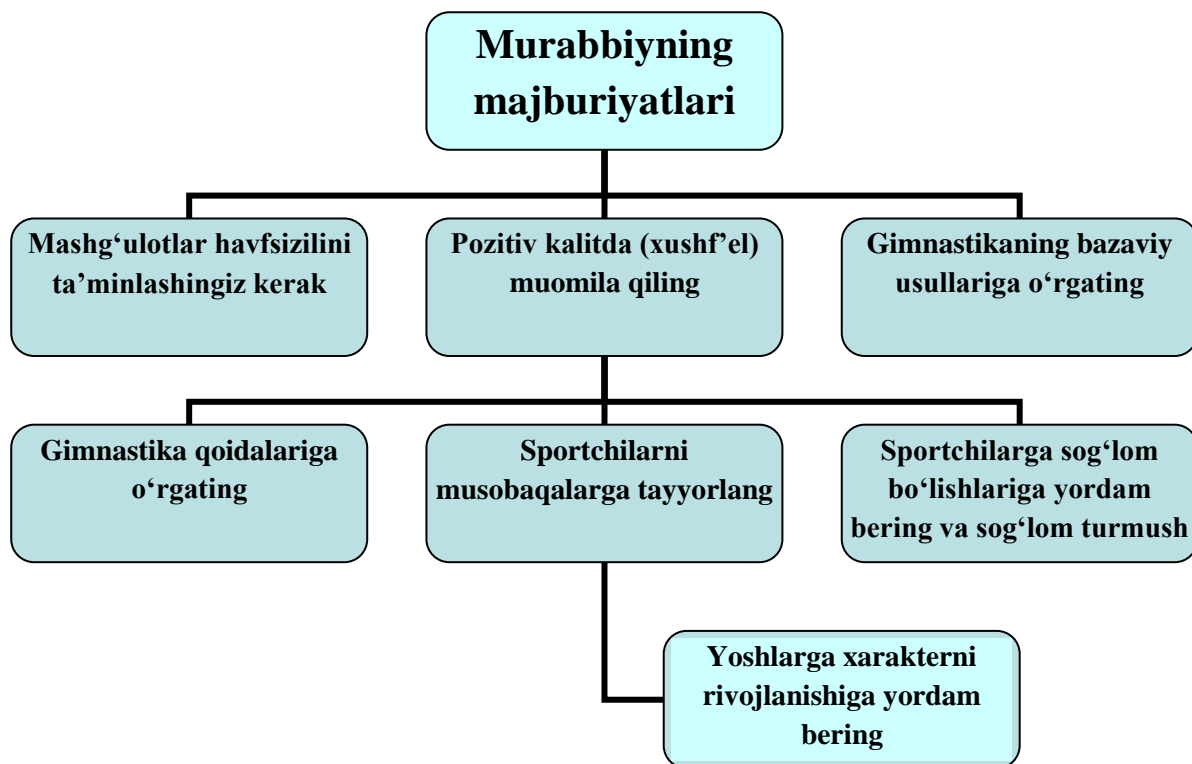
Murabbiyning majburiyatlari

Mashg‘ulotlar havfsizilini ta’minlashingiz kerak

Pozitiv kalitda (xushf’el) muomila qiling

Gimnastikaning bazaviy usullariga o‘rgating

Gimnastika qoidalariga o‘rgating

Sportchilarni musobaqalarga tayyorlang

Sportchilarga sog‘lom bo‘lishlariga yordam bering va sog‘lom turmush

Yoshlarga xarakterni rivojlanishiga yordam bering